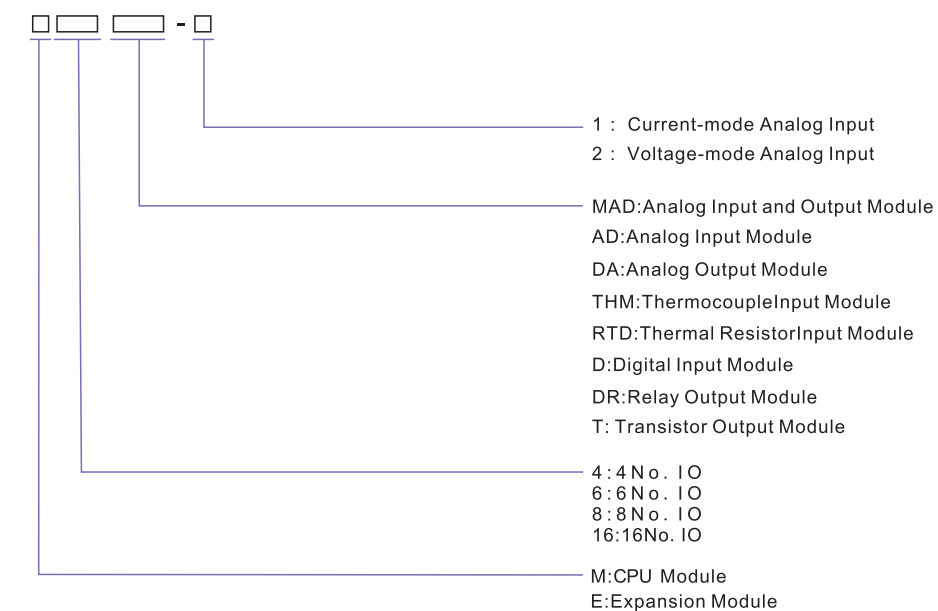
□ □ □ - □

1 : Current-mode Analog Input
2 : Voltage-mode Analog Input

MAD:Analog Input and Output Module
AD:Analog Input Module
DA:Analog Output Module
THM:ThermocoupleInput Module
RTD:Thermal ResistorInput Module
D:Digital Input Module
DR:Relay Output Module
T: Transistor Output Module

4:4No. IO
6:6No. IO
8:8No. IO
16:16No. IO

M:CPU Module
E:Expansion Module